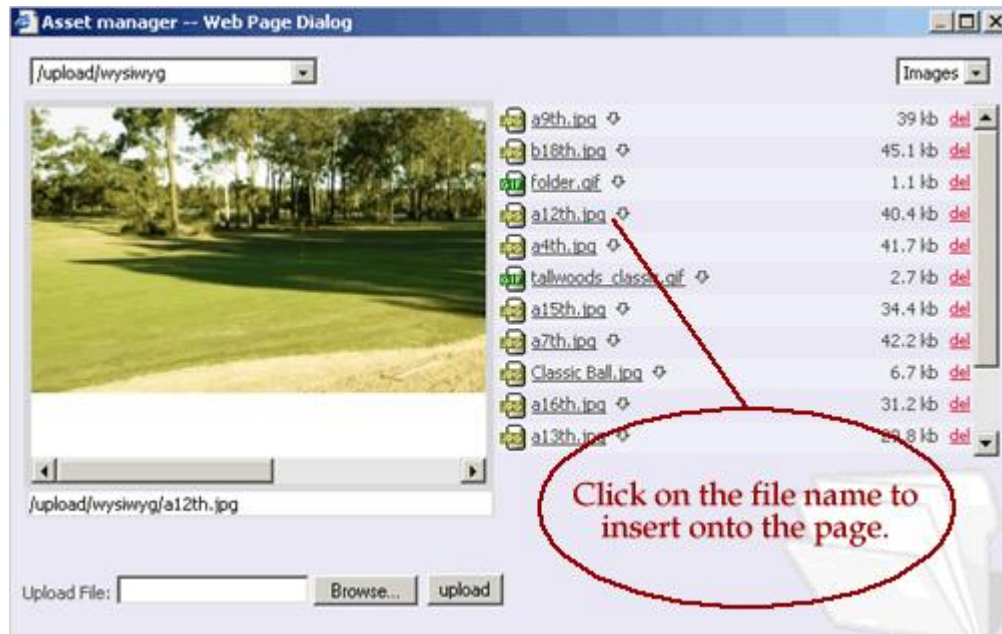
Asset manager -- Web Page Dialog

/upload/wysiwyg

Images

| | | |
|---|---|---|
| a9th.jpg | 39 kb | del |
| b18th.jpg | 45.1 kb | del |
| folder.gif | 1.1 kb | del |
| a12th.jpg | 40.4 kb | del |
| a4th.jpg | 41.7 kb | del |
| tallwoods_classic.gif | 2.7 kb | del |
| a15th.jpg | 34.4 kb | del |
| a7th.jpg | 42.2 kb | del |
| Classic Ball.jpg | 6.7 kb | del |
| a16th.jpg | 31.2 kb | del |
| a13th.jpg | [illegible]8 kb | del |

/upload/wysiwyg/a12th.jpg

Click on the file name to insert onto the page.

Upload File: Browse... upload